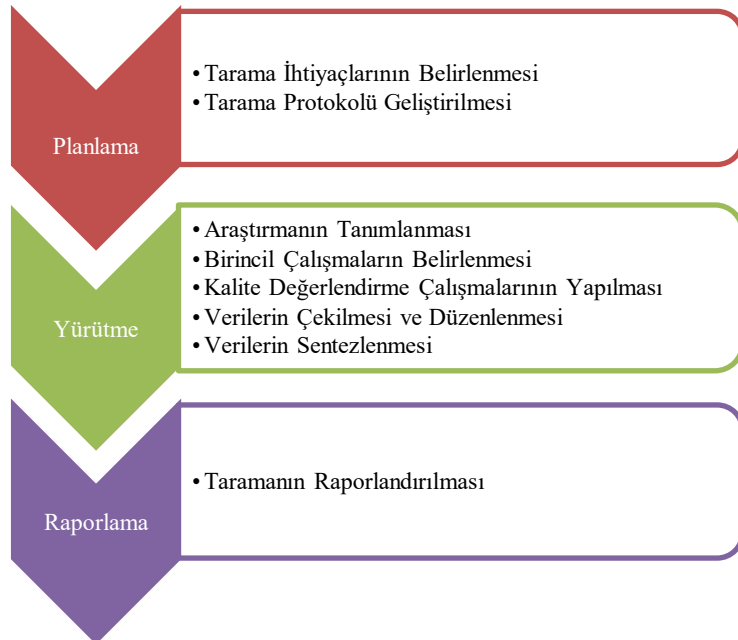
Planlama

• Tarama İhtiyaçlarının Belirlenmesi
• Tarama Protokolü Geliştirilmesi

Yürütme

• Araştırmanın Tanımlanması
• Birincil Çalışmaların Belirlenmesi
• Kalite Değerlendirme Çalışmalarının Yapılması
• Verilerin Çekilmesi ve Düzenlenmesi
• Verilerin Sentezlenmesi

Raporlama

• Taramanın Raporlandırılması